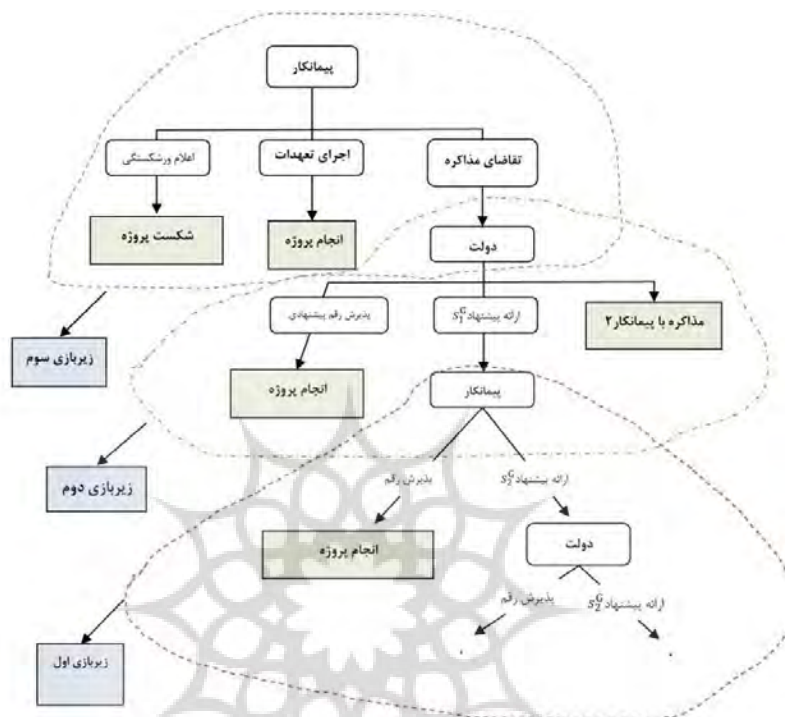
پیمانکار

تقاضای مذاکره
اجرای تعهدات
اعلام ورشکستگی

انجام پروژه
شکست پروژه

دولت

مذاکره با پیمانکار۲
ارائه پیشنهاد $S_1^G$
پذیرش رقم پیشنهادی

انجام پروژه

زیربازی سوم

پیمانکار

ارائه پیشنهاد $S_2^G$
پذیرش رقم

زیربازی دوم

انجام پروژه

دولت

ارائه پیشنهاد $S_2^G$
پذیرش رقم

زیربازی اول